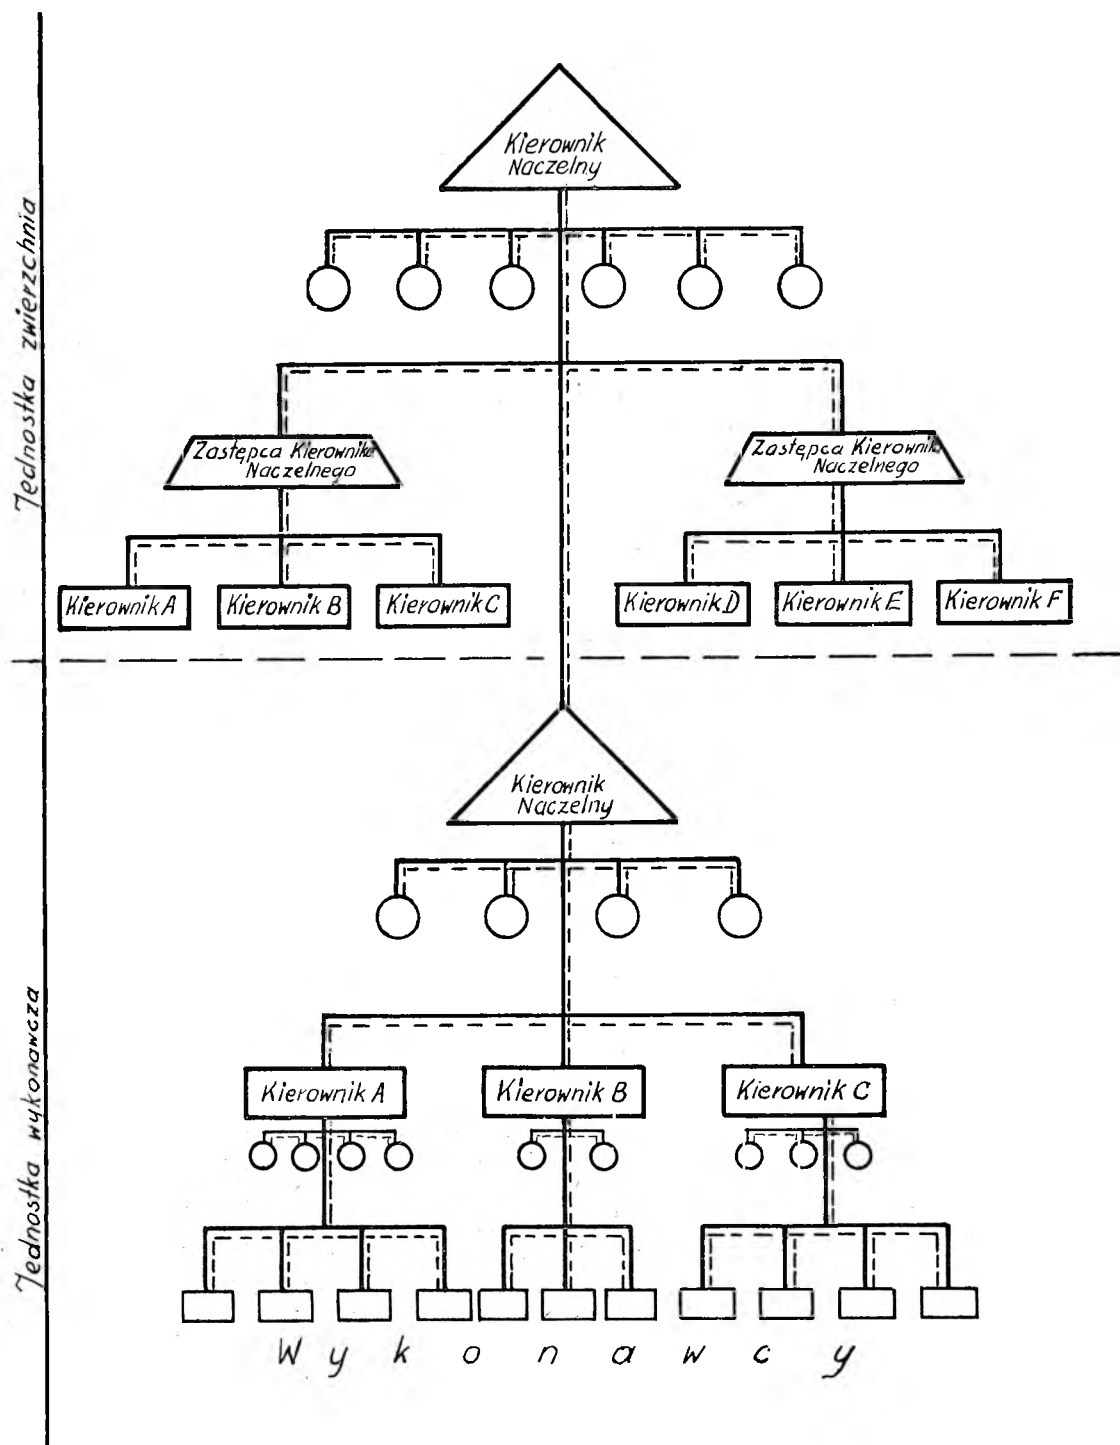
Jednostka zwierzchnia

Kierownik Naczelny

Zastępca Kierownika Naczelnego

Zastępca Kierownika Naczelnego

Kierownik A

Kierownik B

Kierownik C

Kierownik D

Kierownik E

Kierownik F

Jednostka wykonawcza

Kierownik Naczelny

Kierownik A

Kierownik B

Kierownik C

W y k o n a w c y